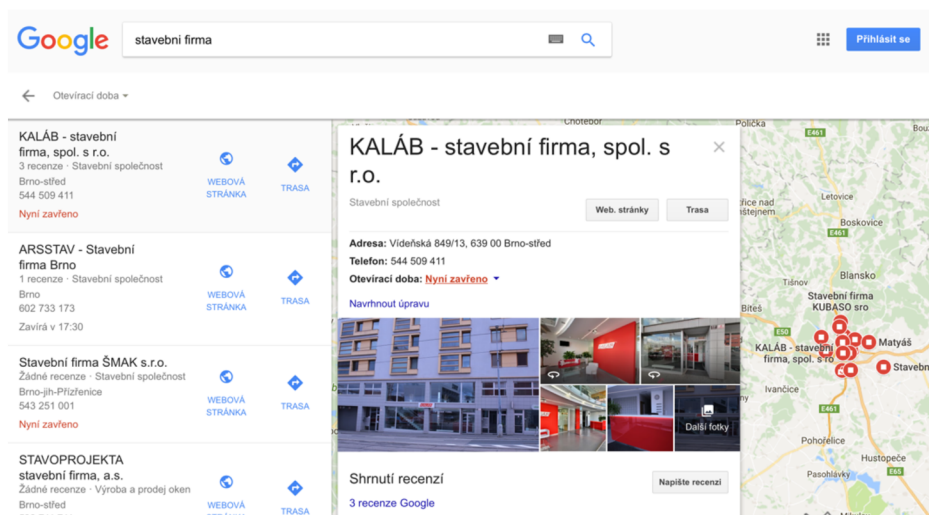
Google
stavební firma
Přihlásit se

Otevírací doba

KALÁB - stavební firma, spol. s r.o.
3 recenze · Stavební společnost
Brno-střed
544 509 411
Nyní zavřeno
WEBOVÁ STRÁNKA
TRASA

ARSSTAV - Stavební firma Brno
1 recenze · Stavební společnost
Brno
602 733 173
Zavírá v 17:30
WEBOVÁ STRÁNKA
TRASA

Stavební firma ŠMAK s.r.o.
Žádné recenze · Stavební společnost
Brno-jih-Přízřenice
543 251 001
Nyní zavřeno
WEBOVÁ STRÁNKA
TRASA

STAVOPROJEKTA stavební firma, a.s.
Žádné recenze · Výroba a prodej oken
Brno-střed
WEBOVÁ
TRASA

KALÁB - stavební firma, spol. s r.o.
Stavební společnost
Web. stránky
Trasa
Adresa: Vídeňská 849/13, 639 00 Brno-střed
Telefon: 544 509 411
Otevírací doba: Nyní zavřeno
Navrhnout úpravu
Další fotky
Shrnutí recenzí
Napište recenzi
3 recenze Google

Chotěboř
E461
Letovice
Boskovice
E461
Tišnov
Blansko
Bíteš
E50
Stavební firma KUBASO sro
KALÁB - stavební firma, spol. s r.o
Matyáš
Stavebn
Ivančice
E461
Pohořelice
Hustopeče
Pasohlávky
E65
Mikulov